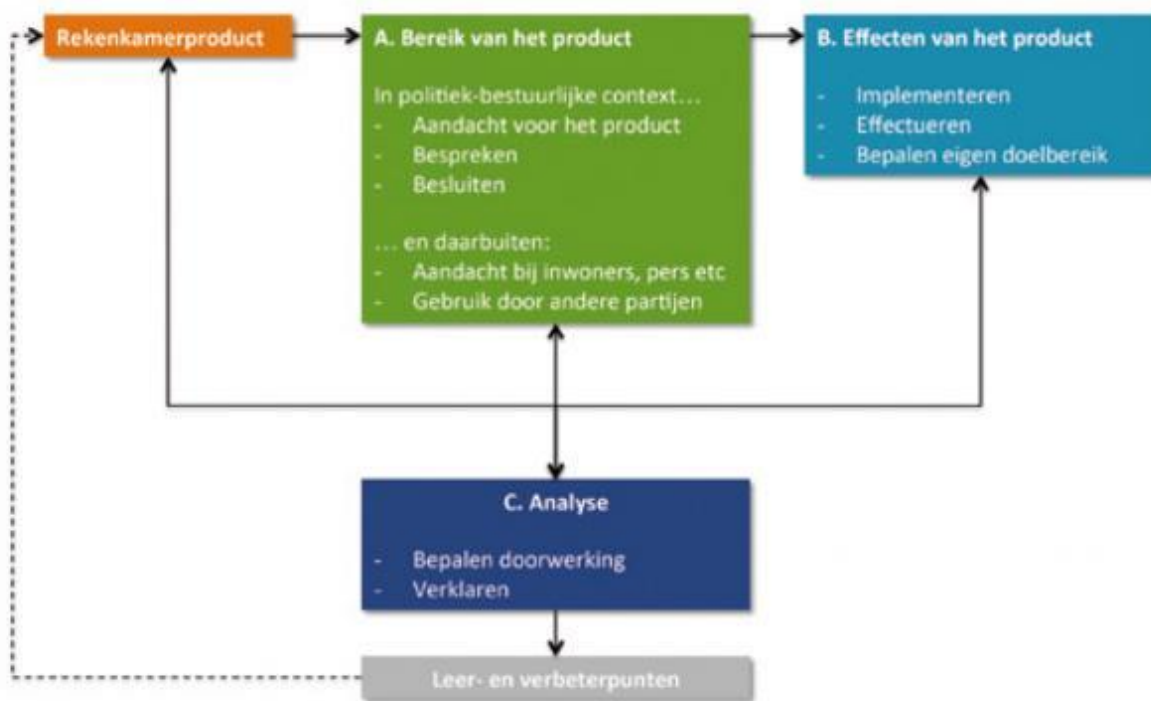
Rekenkamerproduct

A. Bereik van het product

In politiek-bestuurlijke context…
- Aandacht voor het product
- Bespreken
- Besluiten

… en daarbuiten:
- Aandacht bij inwoners, pers etc
- Gebruik door andere partijen

B. Effecten van het product

- Implementeren
- Effectueren
- Bepalen eigen doelbereik

C. Analyse

- Bepalen doorwerking
- Verklaren

Leer- en verbeterpunten